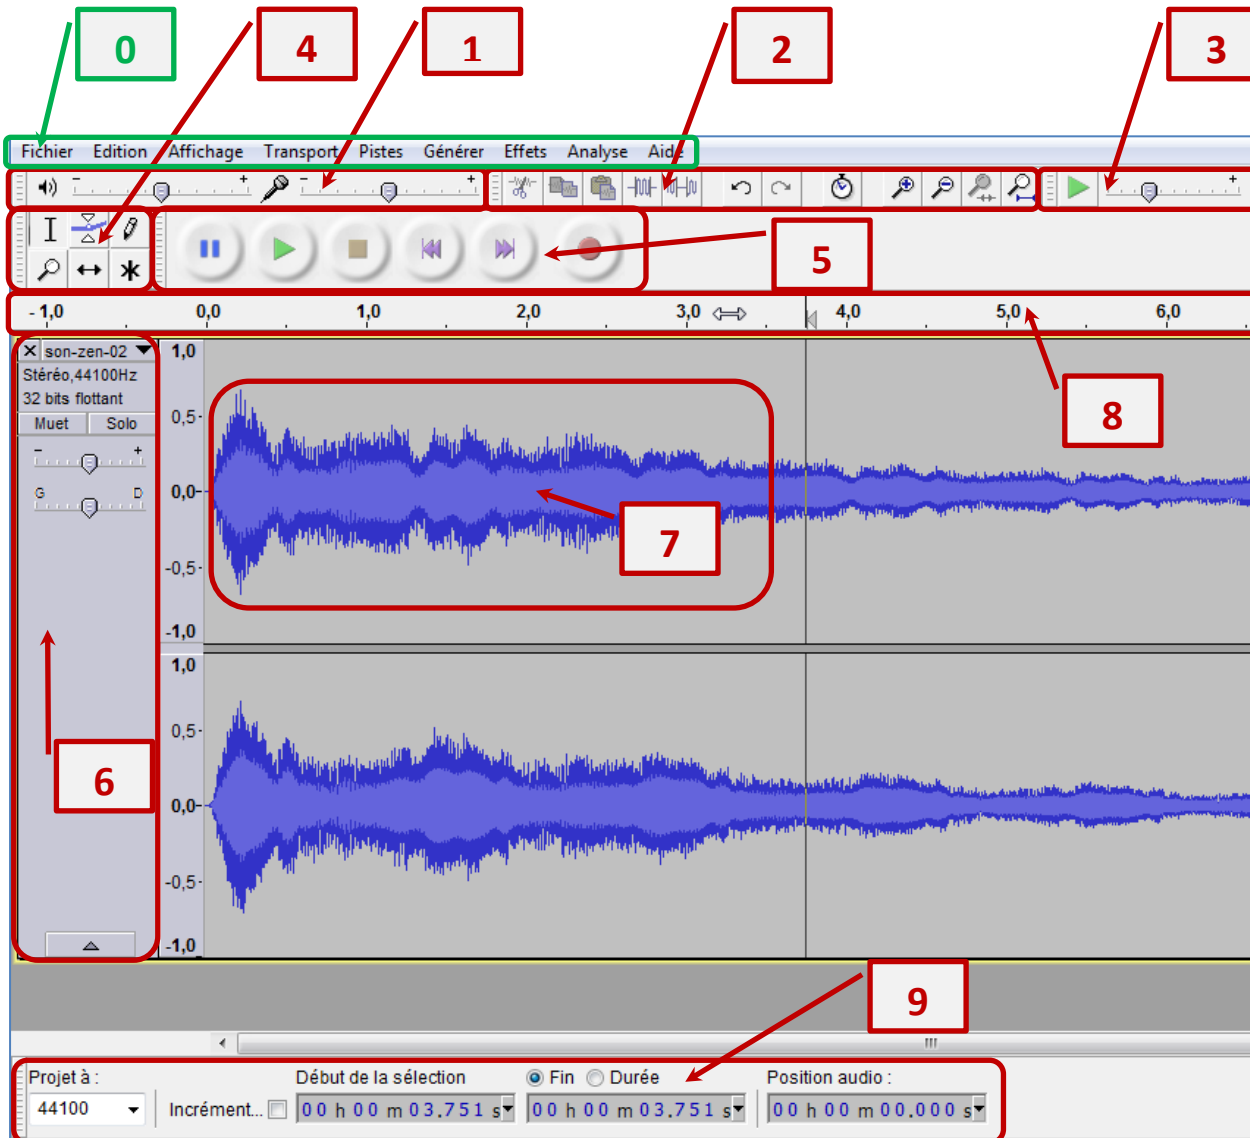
0
4
1
2
3
Fichier Edition Affichage Transport Pistes Générer Effets Analyse Aide
- + - +
5
- 1,0 0,0 1,0 2,0 3,0 4,0 5,0 6,0
son-zen-02
Stéréo,44100Hz
32 bits flottant
Muet Solo
- +
G D
1,0
0,5
0,0
-0,5
-1,0
1,0
0,5
0,0
-0,5
-1,0
7
8
6
9
Projet à :
44100
Incrément...
Début de la sélection
00 h 00 m 03,751 s
Fin Durée
00 h 00 m 03,751 s
Position audio :
00 h 00 m 00,000 s